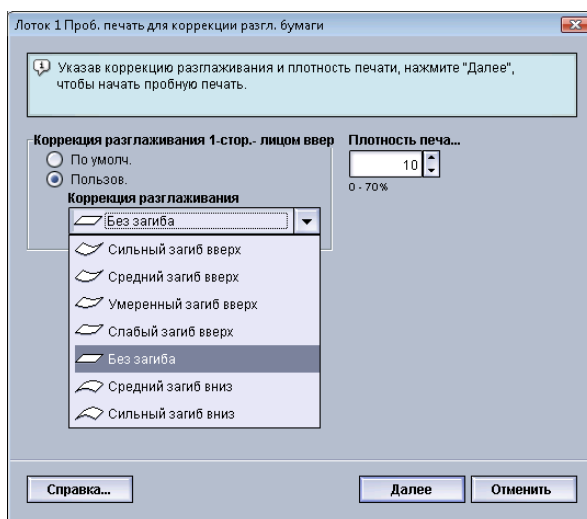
Лоток 1 Проб. печать для коррекции разгл. бумаги

Указав коррекцию разглаживания и плотность печати, нажмите "Далее", чтобы начать пробную печать.

Коррекция разглаживания 1-стор.- лицом ввер

По умолч.

Пользов.

Коррекция разглаживания

Без загиба

Сильный загиб вверх

Средний загиб вверх

Умеренный загиб вверх

Слабый загиб вверх

Без загиба

Средний загиб вниз

Сильный загиб вниз

Плотность печа...

10

0 - 70%

Справка...

Далее

Отменить